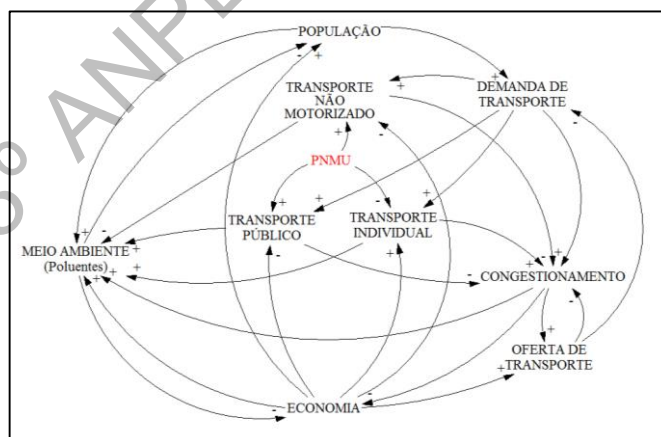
3º ANP

POPULAÇÃO

TRANSPORTE NÃO MOTORIZADO

DEMANDA DE TRANSPORTE

PNMU

TRANSPORTE PÚBLICO

TRANSPORTE INDIVIDUAL

MEIO AMBIENTE (Poluentes)

CONGESTIONAMENTO

OFERTA DE TRANSPORTE

ECONOMIA

+ - + + - + + + - + - + + + + + + + - - + + - + - + + - + -